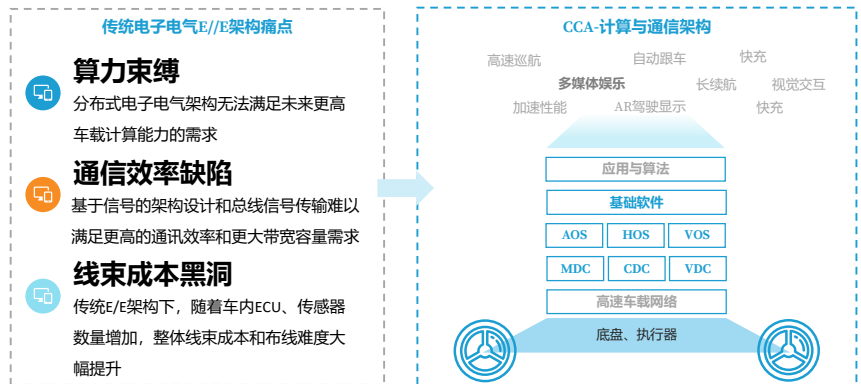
传统电子电气E//E架构痛点

算力束缚

分布式电子电气架构无法满足未来更高车载计算能力的需求

通信效率缺陷

基于信号的架构设计和总线信号传输难以满足更高的通讯效率和更大带宽容量需求

线束成本黑洞

传统E/E架构下，随着车内ECU、传感器数量增加，整体线束成本和布线难度大幅提升

CCA-计算与通信架构

高速巡航　自动跟车　快充
多媒体娱乐　长续航　视觉交互
加速性能　AR驾驶显示　快充

应用与算法

基础软件

| AOS | HOS | VOS |
|---|---|---|
| MDC | CDC | VDC |

高速车载网络

底盘、执行器